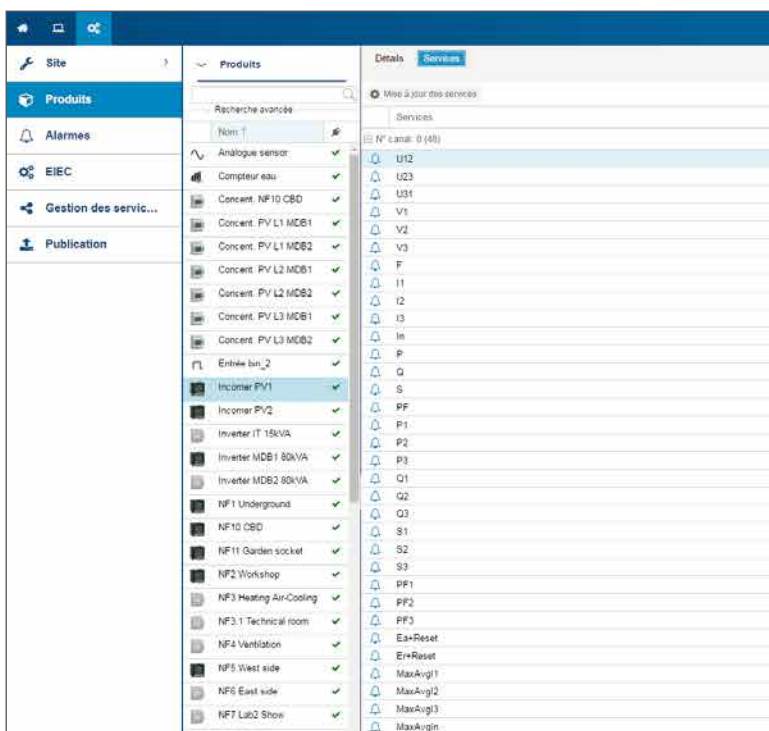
Site
Produits
Alarmes
EIEC
Gestion des servic...
Publication

Produits

Recherche avancée

Nom ↑

Analogue sensor
Compteur eau
Concent. NF10 CBD
Concent. PV L1 MDB1
Concent. PV L1 MDB2
Concent. PV L2 MDB1
Concent. PV L2 MDB2
Concent. PV L3 MDB1
Concent. PV L3 MDB2
Entrée bin_2
Incomer PV1
Incomer PV2
Inverter IT 15kVA
Inverter MDB1 80kVA
Inverter MDB2 80kVA
NF1 Underground
NF10 CBD
NF11 Garden socket
NF2 Workshop
NF3 Heating Air-Cooling
NF3.1 Technical room
NF4 Ventilation
NF5 West side
NF6 East side
NF7 Lab2 Show

Details Services

Mise à jour des services

Services

N° canal: 0 (48)

U12
U23
U31
V1
V2
V3
F
I1
I2
I3
In
P
Q
S
PF
P1
P2
P3
Q1
Q2
Q3
S1
S2
S3
PF1
PF2
PF3
Ea+Reset
Er+Reset
MaxAvgI1
MaxAvgI2
MaxAvgI3
MaxAvgIn